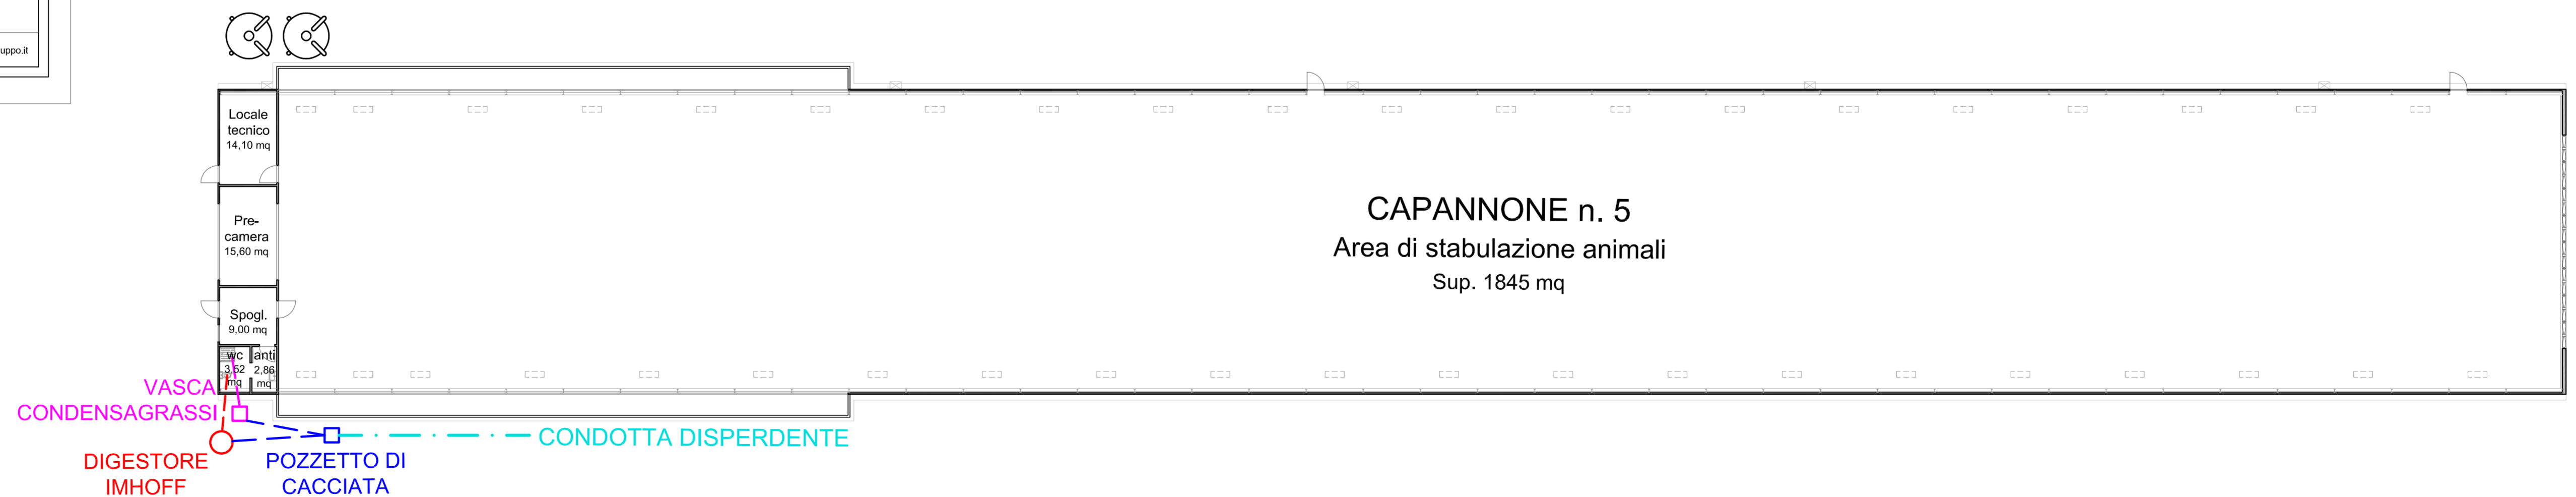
uppo.it

Locale tecnico 14,10 mq

Pre-camera 15,60 mq

Spogl. 9,00 mq

wc 3,52 mq

anti 2,86 mq

CAPANNONE n. 5
Area di stabulazione animali
Sup. 1845 mq

VASCA CONDENSAGRASSI

DIGESTORE IMHOFF

POZZETTO DI CACCIATA

CONDOTTA DISPERDENTE